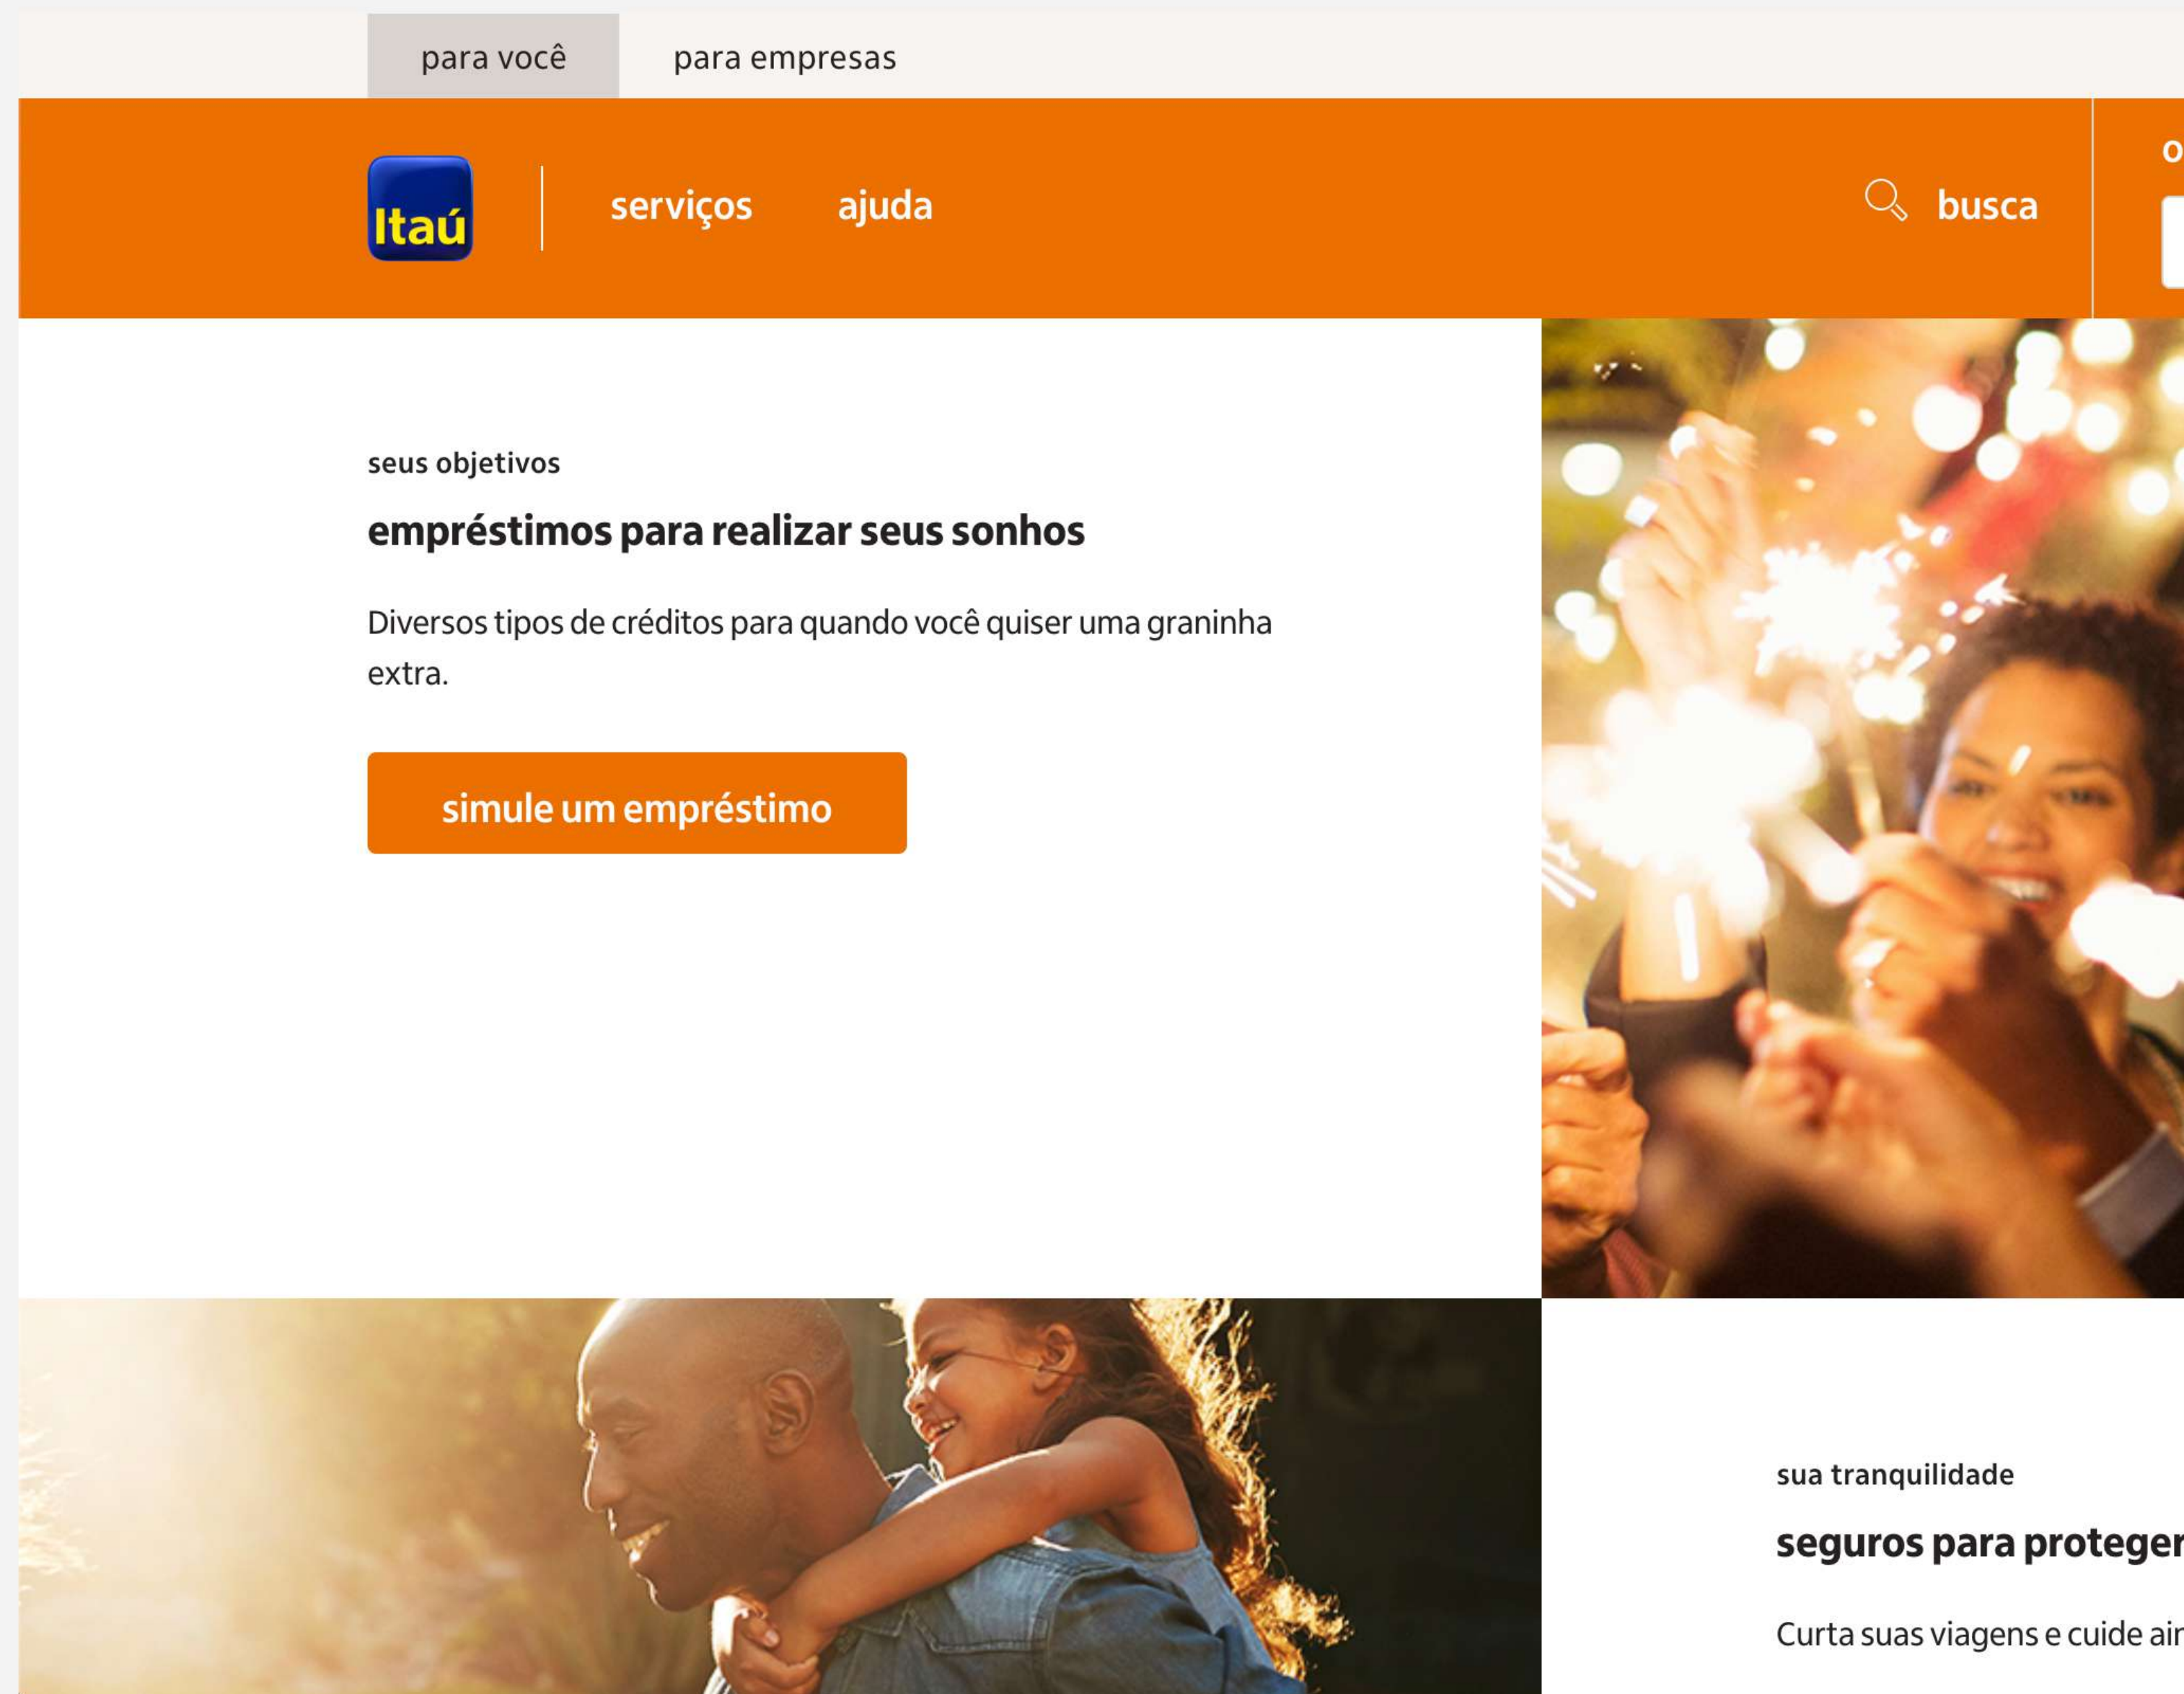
para você para empresas

Itaú serviços ajuda

busca

o

seus objetivos

empréstimos para realizar seus sonhos

Diversos tipos de créditos para quando você quiser uma graninha extra.

simule um empréstimo

sua tranquilidade

seguros para proteger

Curta suas viagens e cuide air